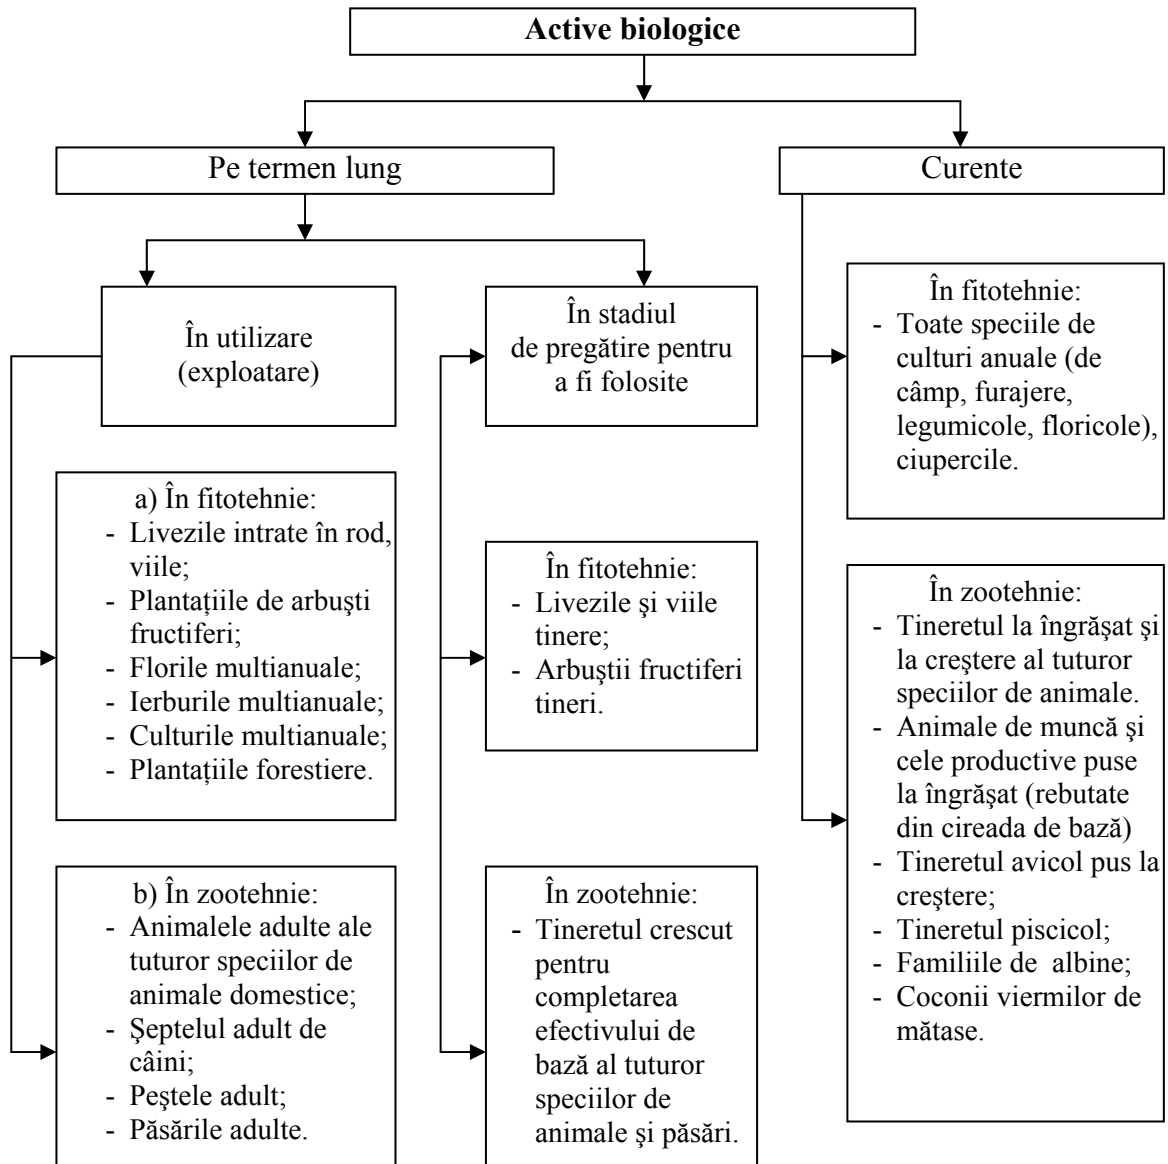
Active biologice

Pe termen lung

Curente

În utilizare (exploatare)

În stadiul de pregătire pentru a fi folosite

În fitotehnie:
- Toate speciile de culturi anuale (de câmp, furajere, legumicole, floricole), ciupercile.

a) În fitotehnie:
- Livezile intrate în rod, viile;
- Plantațiile de arbuşti fructiferi;
- Florile multianuale;
- Ierburile multianuale;
- Culturile multianuale;
- Plantațiile forestiere.

În fitotehnie:
- Livezile şi viile tinere;
- Arbuştii fructiferi tineri.

În zootehnie:
- Tineretul la îngrăşat şi la creştere al tuturor speciilor de animale.
- Animale de muncă şi cele productive puse la îngrăşat (rebutate din cireada de bază)
- Tineretul avicol pus la creştere;
- Tineretul piscicol;
- Familiile de albine;
- Coconii viermilor de mătase.

b) În zootehnie:
- Animalele adulte ale tuturor speciilor de animale domestice;
- Şeptelul adult de câini;
- Peştele adult;
- Păsările adulte.

În zootehnie:
- Tineretul crescut pentru completarea efectivului de bază al tuturor speciilor de animale şi păsări.